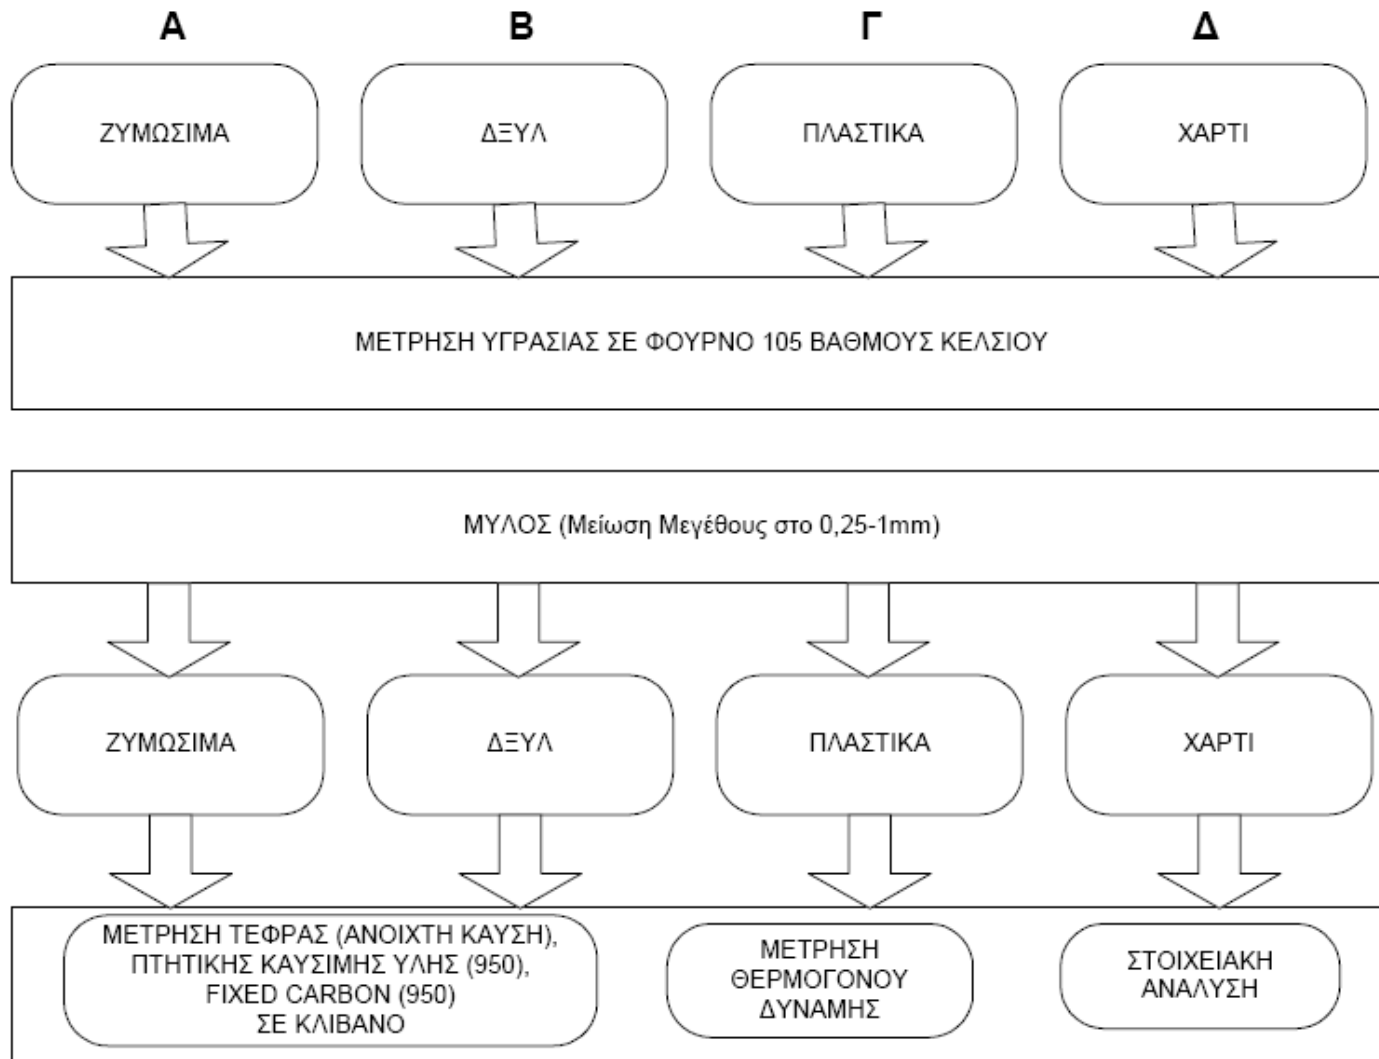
Α Β Γ Δ

ΖΥΜΩΣΙΜΑ

ΞΥΛ

ΠΛΑΣΤΙΚΑ

ΧΑΡΤΙ

ΜΕΤΡΗΣΗ ΥΓΡΑΣΙΑΣ ΣΕ ΦΟΥΡΝΟ 105 ΒΑΘΜΟΥΣ ΚΕΛΣΙΟΥ

ΜΥΛΟΣ (Μείωση Μεγέθους στο 0,25-1mm)

ΖΥΜΩΣΙΜΑ

ΞΥΛ

ΠΛΑΣΤΙΚΑ

ΧΑΡΤΙ

ΜΕΤΡΗΣΗ ΤΕΦΡΑΣ (ΑΝΟΙΧΤΗ ΚΑΥΣΗ), ΠΤΗΤΙΚΗΣ ΚΑΥΣΙΜΗΣ ΥΛΗΣ (950), FIXED CARBON (950) ΣΕ ΚΛΙΒΑΝΟ

ΜΕΤΡΗΣΗ ΘΕΡΜΟΓΟΝΟΥ ΔΥΝΑΜΗΣ

ΣΤΟΙΧΕΙΑΚΗ ΑΝΑΛΥΣΗ